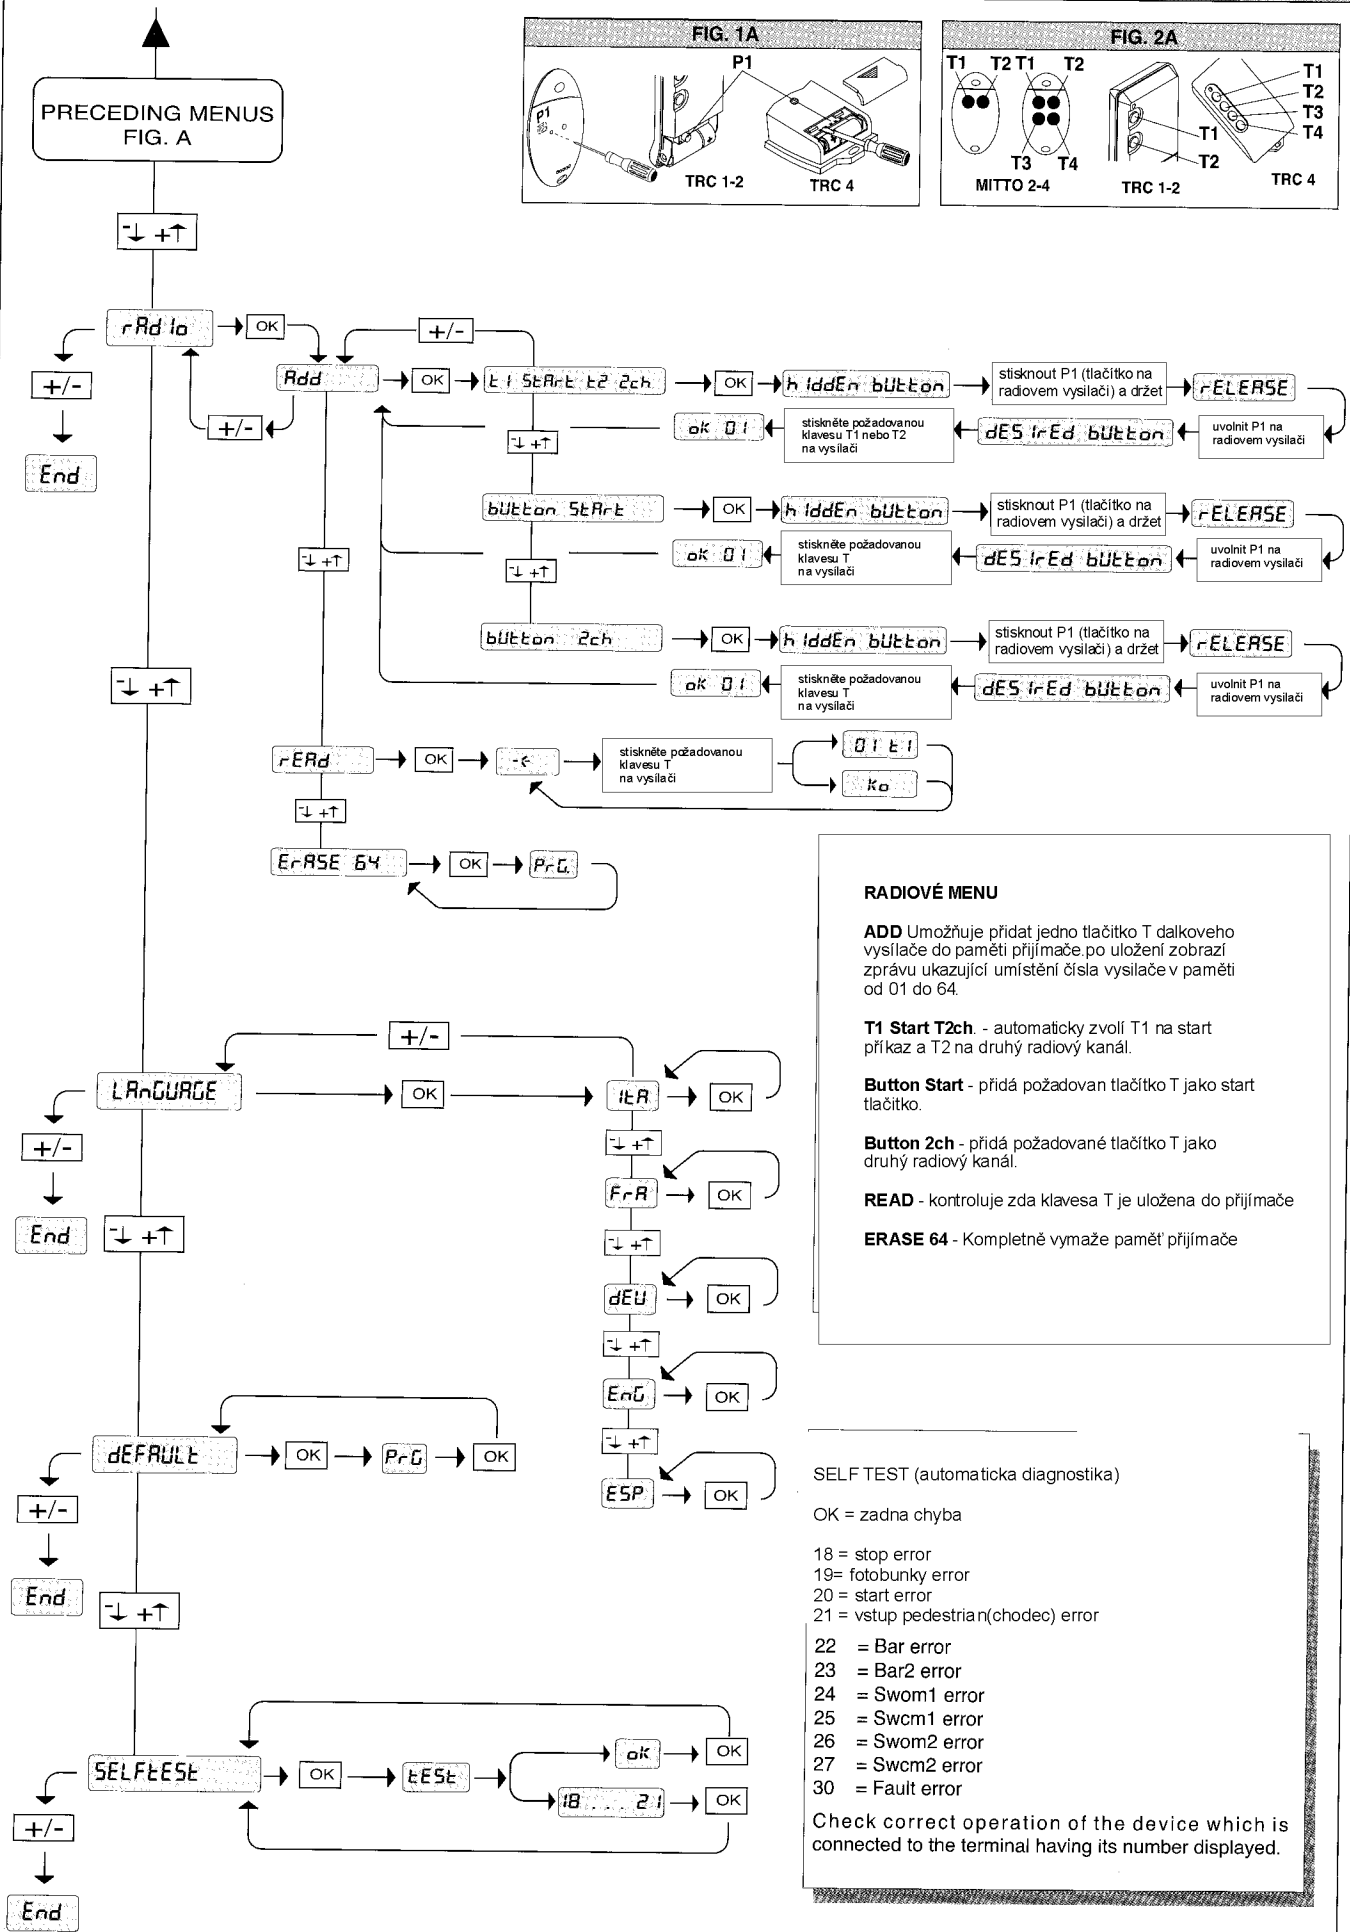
PRECEDING MENUS FIG. A

FIG. 1A

P1

P1

TRC 1-2

TRC 4

FIG. 2A

T1 T2 T1 T2

T3 T4

MITTO 2-4

T1

T2

TRC 1-2

T1 T2 T3 T4

TRC 4

-↓ +↑

rAdIo → OK

+/-

End

+/-

Add → OK → t1 StArt t2 2ch → OK → hIddEn bUtton → stisknout P1 (tlačítko na radiovem vysilači) a držet → rELEASE

+/-

-↓ +↑

ok 01 ← stiskněte požadovanou klavesu T1 nebo T2 na vysilači ← dESIrEd bUtton ← uvolnit P1 na radiovem vysilači

bUtton StArt → OK → hIddEn bUtton → stisknout P1 (tlačítko na radiovem vysilači) a držet → rELEASE

-↓ +↑

ok 01 ← stiskněte požadovanou klavesu T na vysilači ← dESIrEd bUtton ← uvolnit P1 na radiovem vysilači

-↓ +↑

bUtton 2ch → OK → hIddEn bUtton → stisknout P1 (tlačítko na radiovem vysilači) a držet → rELEASE

ok 01 ← stiskněte požadovanou klavesu T na vysilači ← dESIrEd bUtton ← uvolnit P1 na radiovem vysilači

-↓ +↑

rEAd → OK → -t- → stiskněte požadovanou klavesu T na vysilači → 01 t1 / ko

-↓ +↑

ErASE 64 → OK → PrG

RADIOVÉ MENU

ADD Umožňuje přidat jedno tlačitko T dalkoveho vysílače do paměti přijímače.po uložení zobrazí zprávu ukazující umístění čísla vysilače v paměti od 01 do 64.

T1 Start T2ch. - automaticky zvolí T1 na start příkaz a T2 na druhý radiový kanál.

Button Start - přidá požadovan tlačítko T jako start tlačítko.

Button 2ch - přidá požadované tlačítko T jako druhý radiový kanál.

READ - kontroluje zda klavesa T je uložena do přijímače

ERASE 64 - Kompletně vymaže paměť přijímače

+/-

LAnGUAGE → OK → ItA → OK

-↓ +↑

FrA → OK

-↓ +↑

dEU → OK

-↓ +↑

EnG → OK

-↓ +↑

ESP → OK

+/-

End

-↓ +↑

dEFAULt → OK → PrG → OK

+/-

End

-↓ +↑

SELFtESt → OK → tESt → ok → OK / 18 . . . 21 → OK

+/-

End

SELF TEST (automaticka diagnostika)

OK = zadna chyba

18 = stop error
19= fotobunky error
20 = start error
21 = vstup pedestrian(chodec) error
22 = Bar error
23 = Bar2 error
24 = Swom1 error
25 = Swcm1 error
26 = Swom2 error
27 = Swcm2 error
30 = Fault error

Check correct operation of the device which is connected to the terminal having its number displayed.